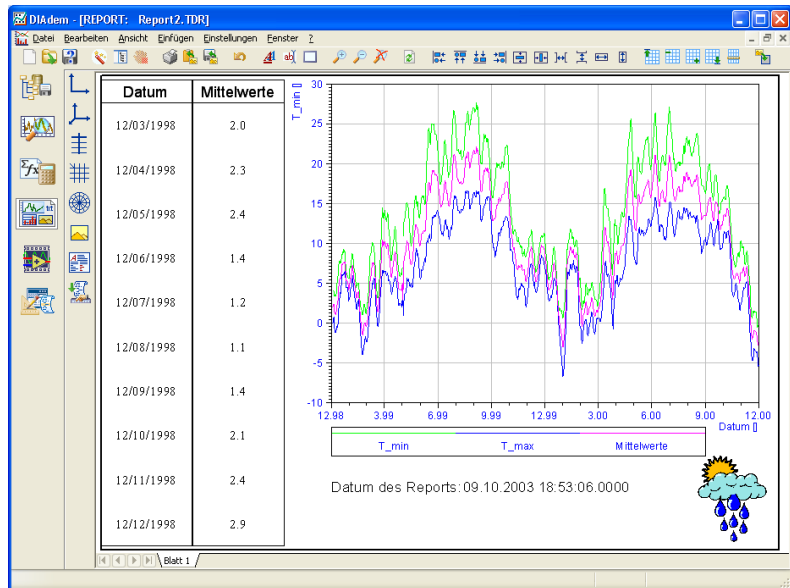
DIAdem - [REPORT: Report2.TDR]

Datei Bearbeiten Ansicht Einfügen Einstellungen Fenster ?

| Datum | Mittelwerte |
|---|---|
| 12/03/1998 | 2.0 |
| 12/04/1998 | 2.3 |
| 12/05/1998 | 2.4 |
| 12/06/1998 | 1.4 |
| 12/07/1998 | 1.2 |
| 12/08/1998 | 1.1 |
| 12/09/1998 | 1.4 |
| 12/10/1998 | 2.1 |
| 12/11/1998 | 2.4 |
| 12/12/1998 | 2.9 |

T_min []

30
25
20
15
10
5
0
-5
-10

12.98 3.99 6.99 9.99 12.99 3.00 6.00 9.00 12.00

Datum []

T_min T_max Mittelwerte

Datum des Reports: 09.10.2003 18:53:06.0000

Blatt 1